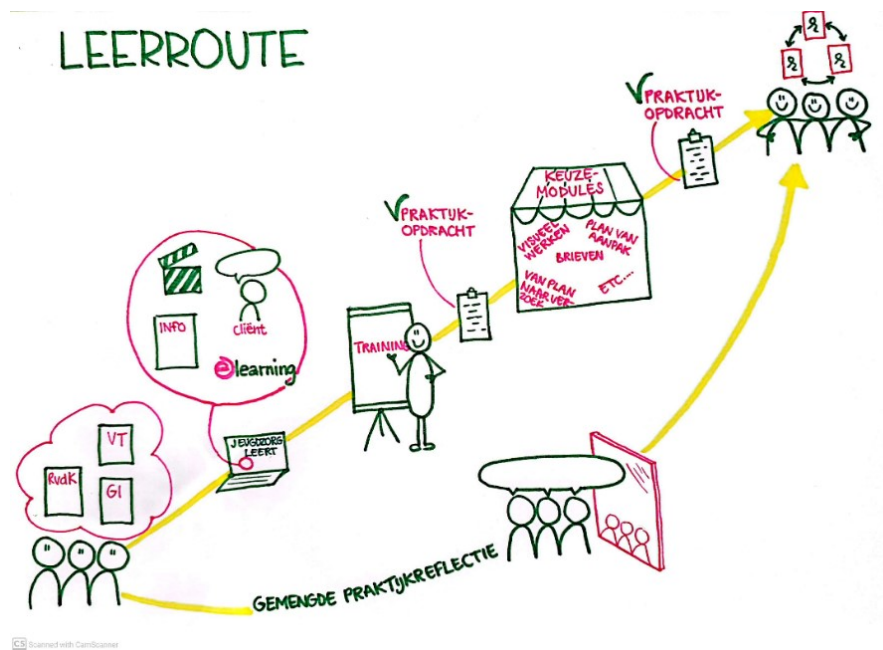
LEERROUTE

RvdK
VT
GI

INFO
Cliënt
elearning

JEUGDZORG LEERT

TRAINING

PRAKTIJK-OPDRACHT

KEUZE-MODULES
VISUEEL WERKEN
PLAN VAN AANPAK
BRIEVEN
VAN PLAN NAAR VERZOEK
ETC...

PRAKTIJK-OPDRACHT

GEMENGDE PRAKTIJKREFLECTIE

CS Scanned with CamScanner